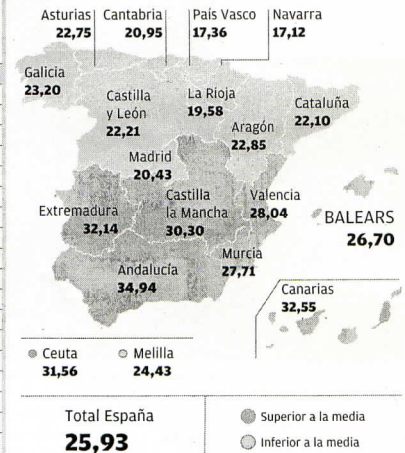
Asturias 22,75
Cantabria 20,95
País Vasco 17,36
Navarra 17,12
Galicia 23,20
Castilla y León 22,21
La Rioja 19,58
Cataluña 22,10
Aragón 22,85
Madrid 20,43
Extremadura 32,14
Castilla la Mancha 30,30
Valencia 28,04
BALEARS 26,70
Murcia 27,71
Andalucía 34,94
Canarias 32,55
Ceuta 31,56
Melilla 24,43

Total España
25,93

Superior a la media
Inferior a la media